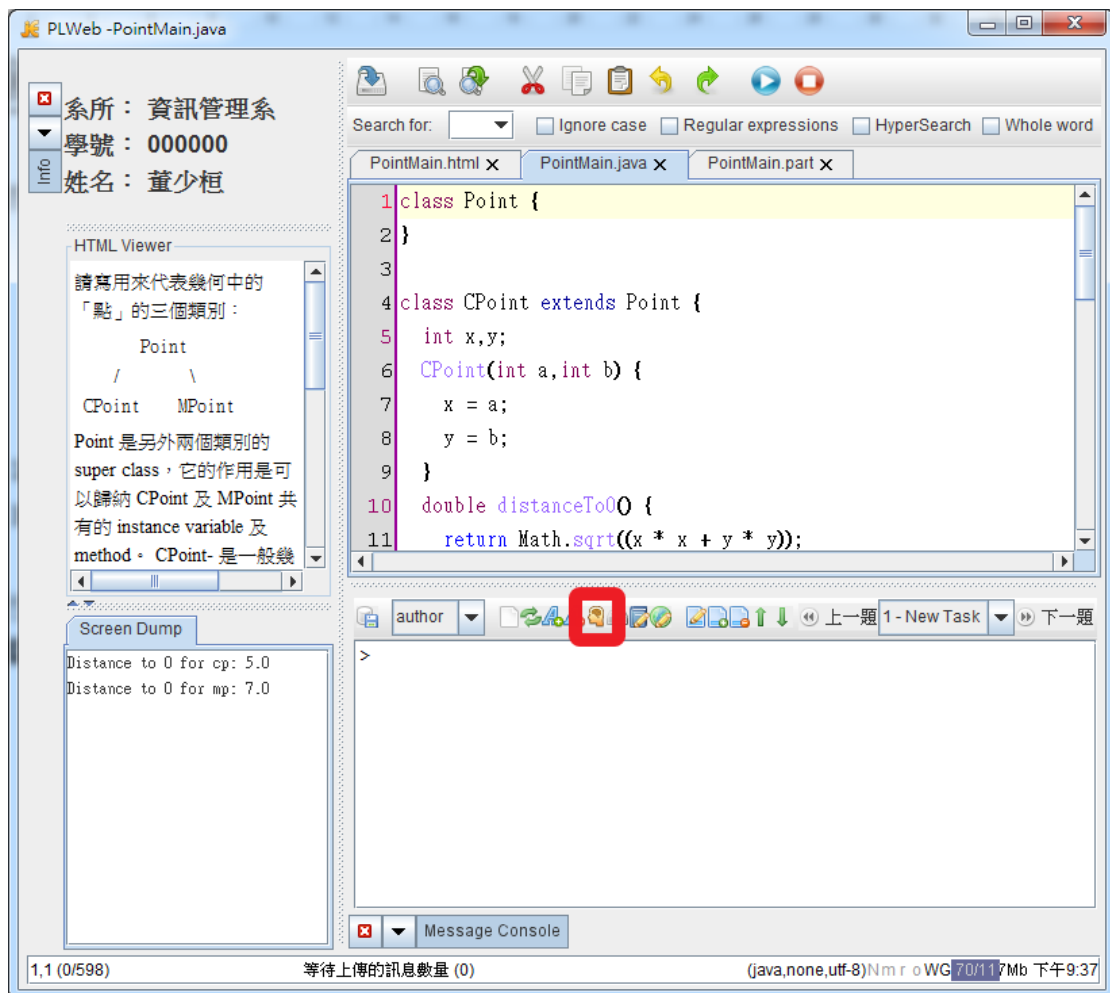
PLWeb -PointMain.java

系所： 資訊管理系
學號： 000000
姓名： 董少桓

Info

Search for: Ignore case Regular expressions HyperSearch Whole word

PointMain.html × PointMain.java × PointMain.part ×

1 class Point {
2 }
3
4 class CPoint extends Point {
5 int x,y;
6 CPoint(int a,int b) {
7 x = a;
8 y = b;
9 }
10 double distanceTo0() {
11 return Math.sqrt((x * x + y * y));

HTML Viewer

請寫用來代表幾何中的「點」的三個類別：

Point
/ \
CPoint MPoint

Point 是另外兩個類別的 super class，它的作用是可以歸納 CPoint 及 MPoint 共有的 instance variable 及 method。 CPoint- 是一般幾

Screen Dump

Distance to O for cp: 5.0
Distance to O for mp: 7.0

author 上一題 1 - New Task 下一題

>

Message Console

1,1 (0/598) 等待上傳的訊息數量 (0) (java,none,utf-8) N m r o WG 70/117Mb 下午9:37